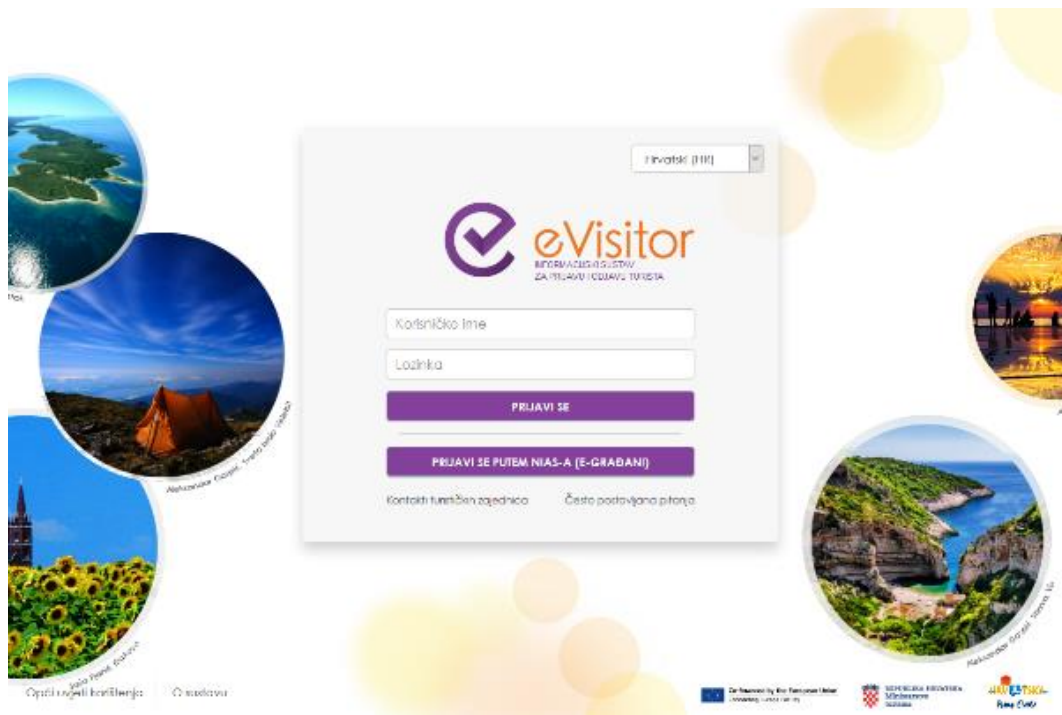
Hrvatski (HR)

eVisitor
INFORMACIJSKI SUSTAV ZA PRIJAVU I ODJAVU TURISTA

Korisničko ime

Lozinka

PRIJAVI SE

PRIJAVI SE PUTEM NIAS-A (E-GRAĐANI)

Kontakti turističkih zajednica

Često postavljana pitanja

Aleksandar Gospić, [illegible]

Aleksandar Gospić, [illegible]

Ivo Pervan, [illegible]

Opći uvjeti korištenja

O sustavu

Co-financed by the European Union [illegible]

REPUBLIKA HRVATSKA Ministarstvo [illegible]

HRVATSKA Full of life